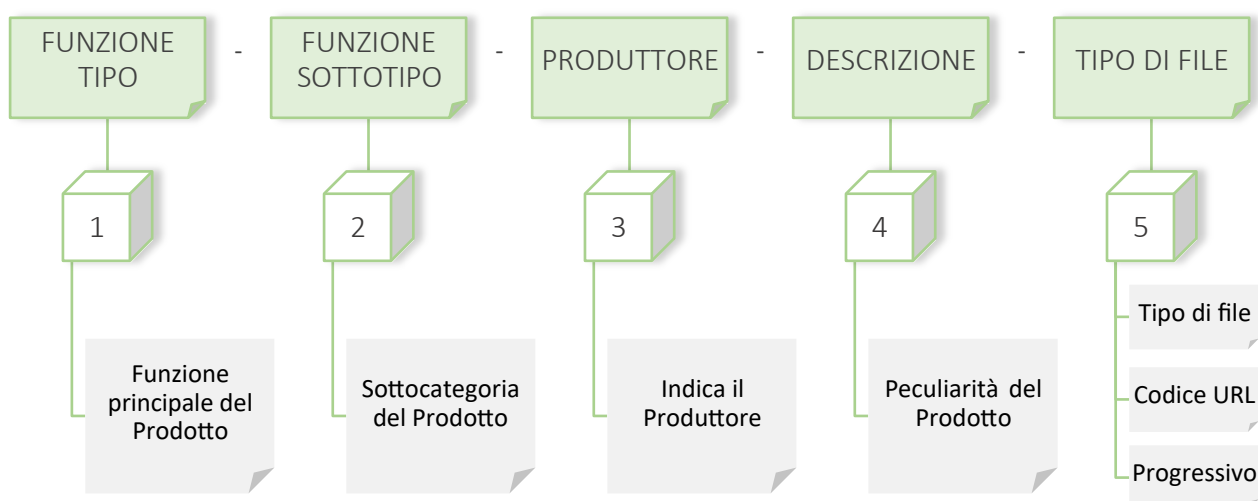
FUNZIONE TIPO - FUNZIONE SOTTOTIPO - PRODUTTORE - DESCRIZIONE - TIPO DI FILE

1

Funzione principale del Prodotto

2

Sottocategoria del Prodotto

3

Indica il Produttore

4

Peculiarità del Prodotto

5

Tipo di file

Codice URL

Progressivo